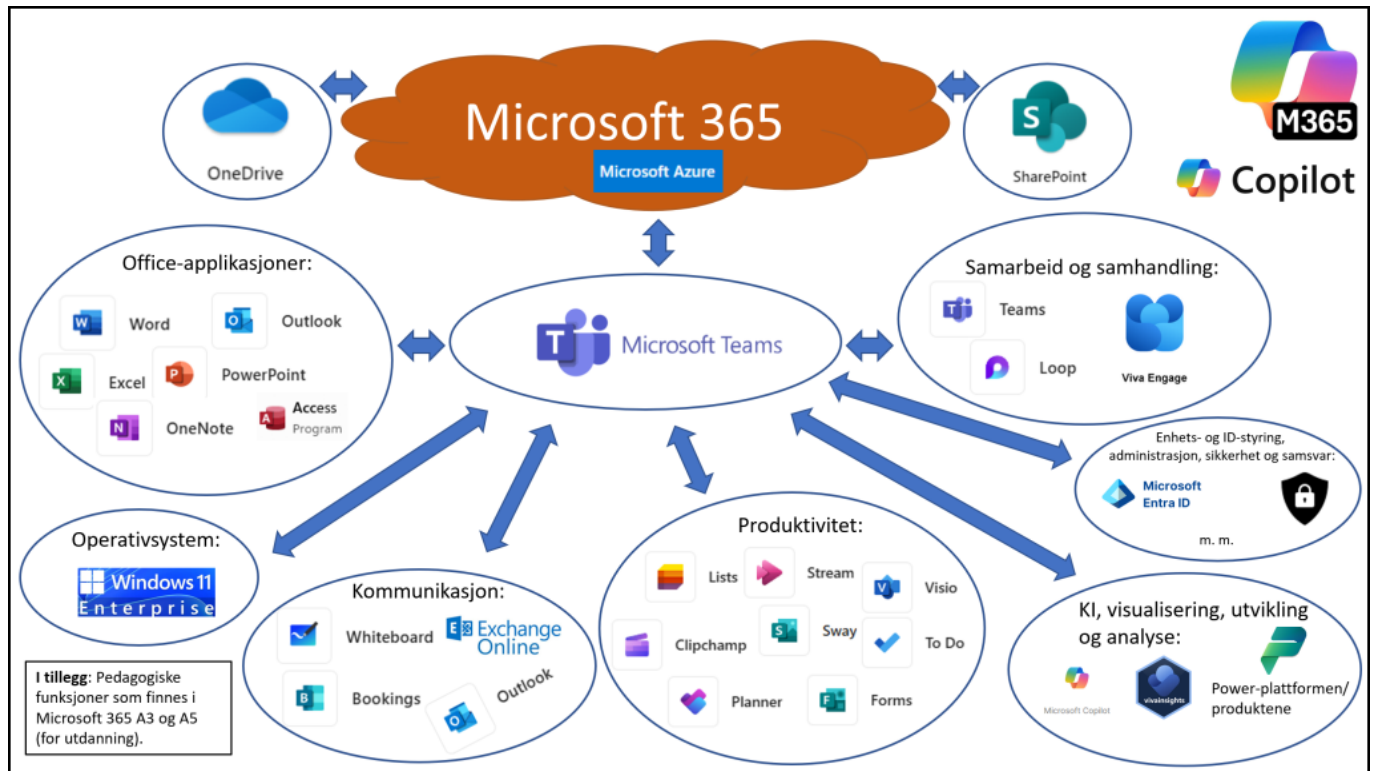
Microsoft 365

Microsoft Azure

OneDrive

SharePoint

M365

Copilot

Office-applikasjoner:

Word

Outlook

Excel

PowerPoint

OneNote

Access
Program

Microsoft Teams

Samarbeid og samhandling:

Teams

Loop

Viva Engage

Enhets- og ID-styring, administrasjon, sikkerhet og samsvar:

Microsoft Entra ID

m. m.

Operativsystem:

Windows 11 Enterprise

Kommunikasjon:

Whiteboard

Exchange Online

Bookings

Outlook

Produktivitet:

Lists

Stream

Visio

Sway

To Do

Clipchamp

Planner

Forms

KI, visualisering, utvikling og analyse:

Microsoft Copilot

vivainsights

Power-plattformen/ produktene

I tillegg: Pedagogiske funksjoner som finnes i Microsoft 365 A3 og A5 (for utdanning).